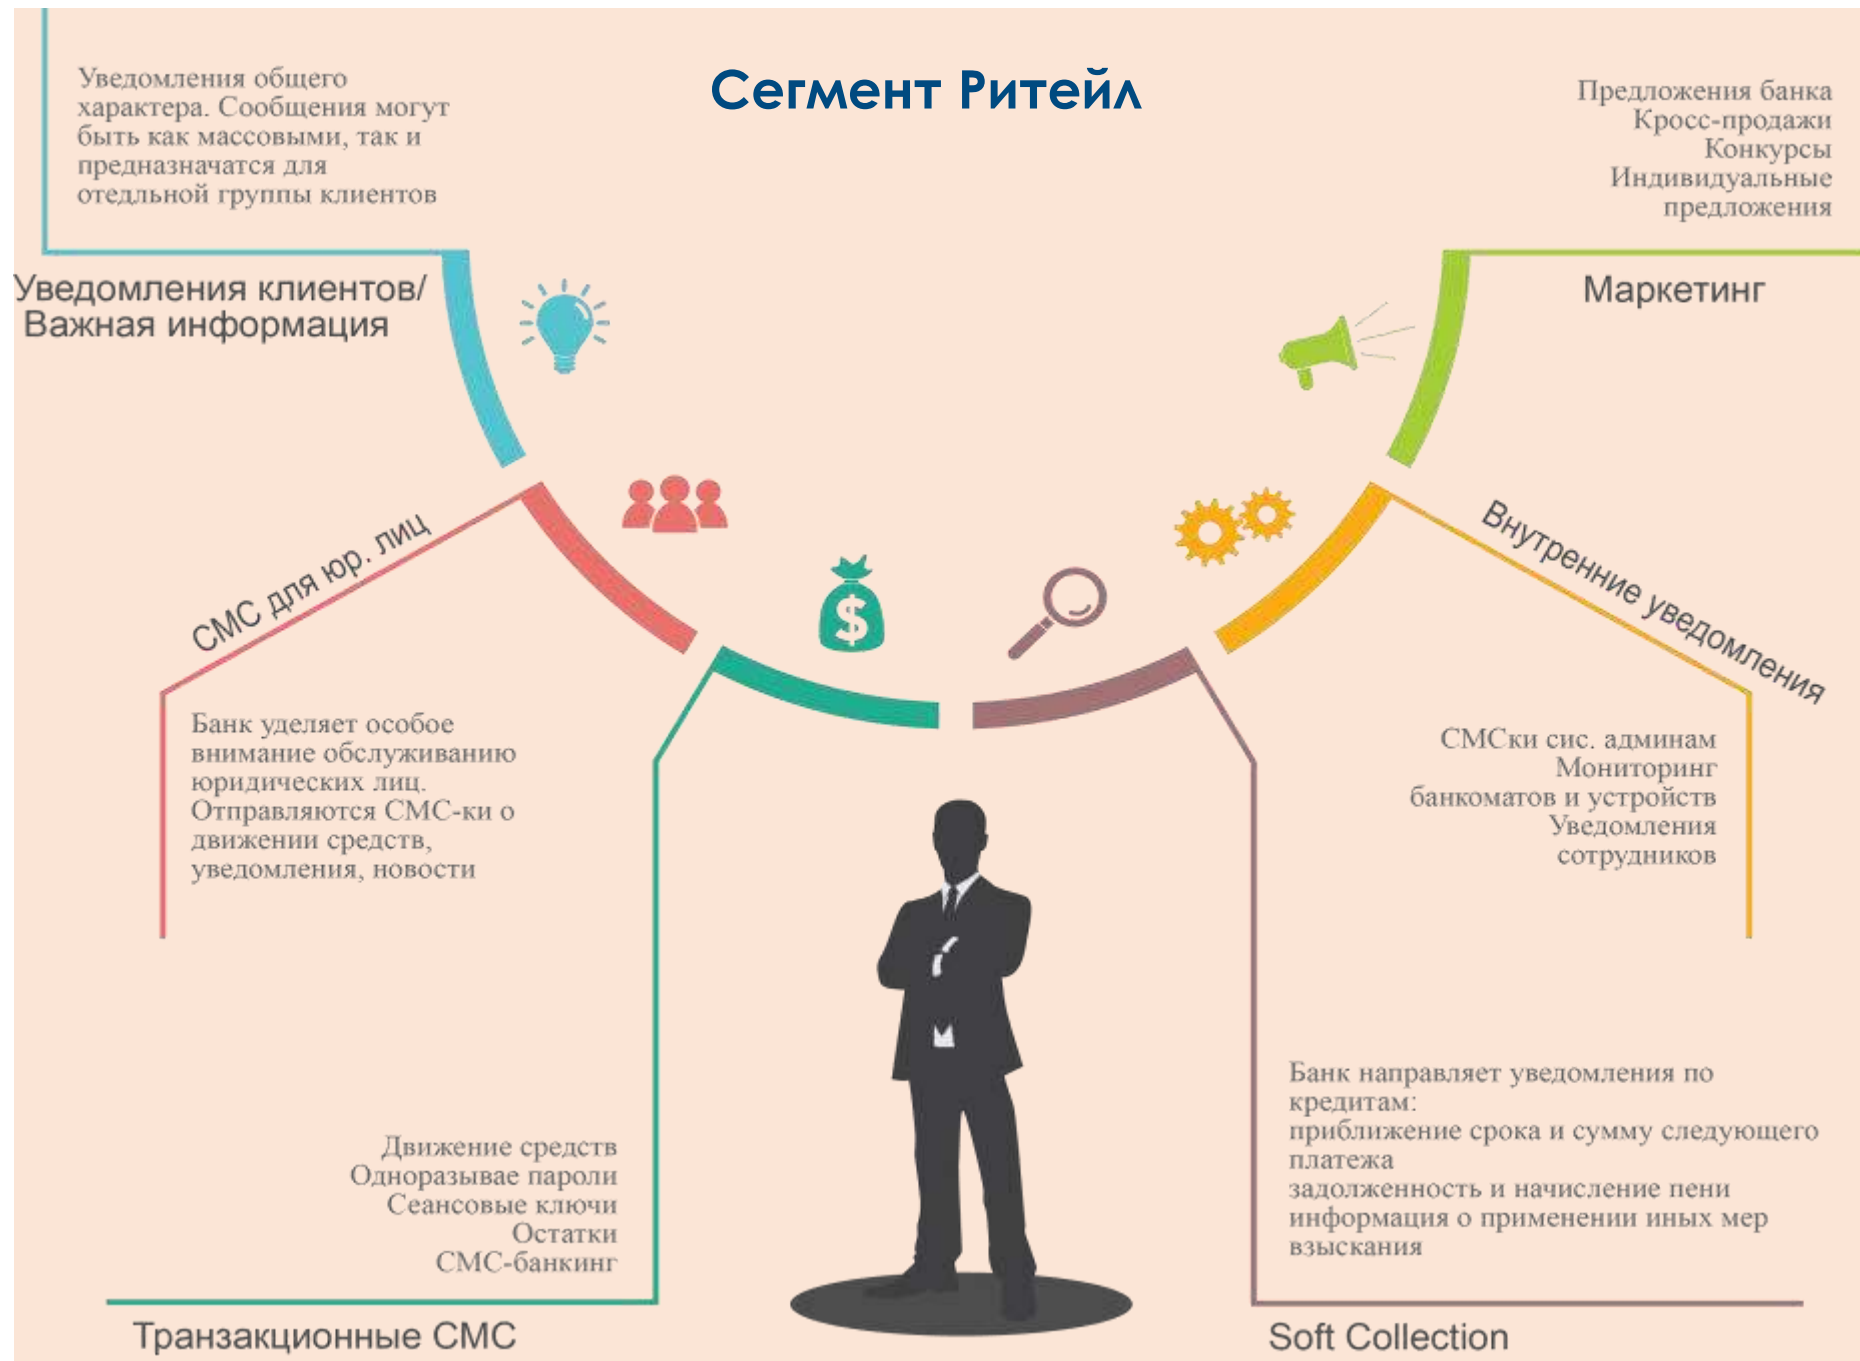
Уведомления общего характера. Сообщения могут быть как массовыми, так и предназначатся для отедльной группы клиентов

Сегмент Ритейл

Предложения банка
Кросс-продажи
Конкурсы
Индивидуальные предложения

Уведомления клиентов/ Важная информация

Маркетинг

СМС для юр. лиц

Внутренние уведомления

Банк уделяет особое внимание обслуживанию юридических лиц. Отправляются СМС-ки о движении средств, уведомления, новости

СМСки сис. админам
Мониторинг банкоматов и устройств
Уведомления сотрудников

Банк направляет уведомления по кредитам:
приближение срока и сумму следующего платежа
задолженность и начисление пени
информация о применении иных мер взыскания

Движение средств
Одноразывае пароли
Сеансовые ключи
Остатки
СМС-банкинг

Транзакционные СМС

Soft Collection